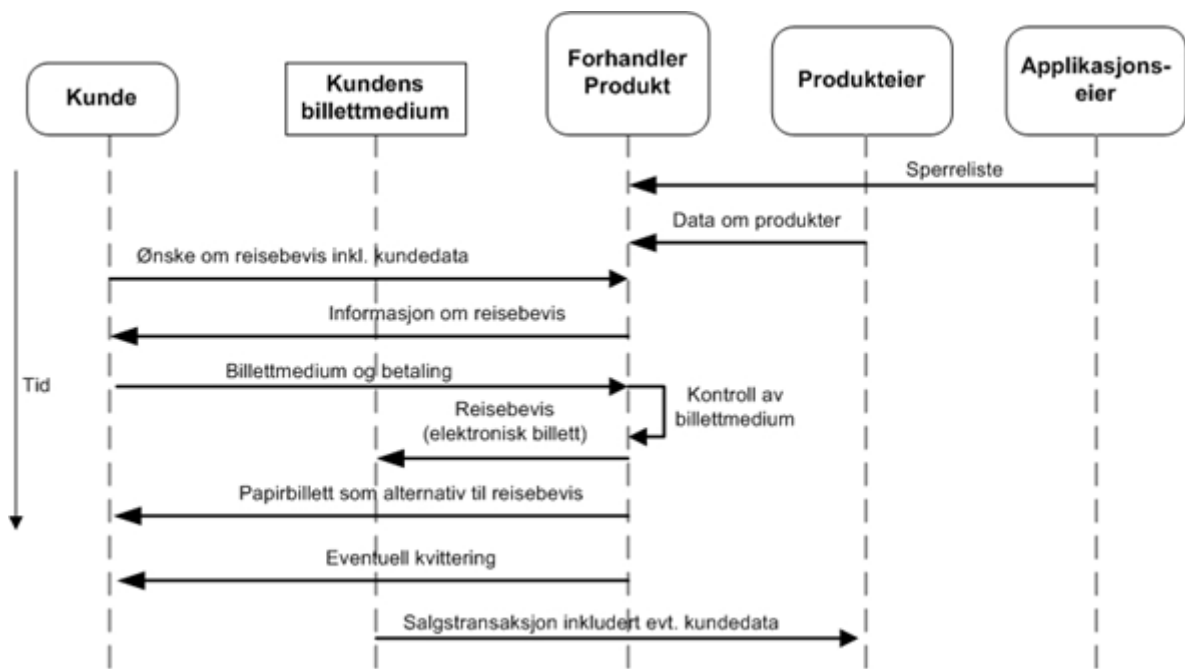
Kunde

Kundens billettmedium

Forhandler Produkt

Produkteier

Applikasjons-eier

Sperreliste

Data om produkter

Ønske om reisebevis inkl. kundedata

Informasjon om reisebevis

Tid

Billettmedium og betaling

Kontroll av billettmedium

Reisebevis (elektronisk billett)

Papirbillett som alternativ til reisebevis

Eventuell kvittering

Salgstransaksjon inkludert evt. kundedata